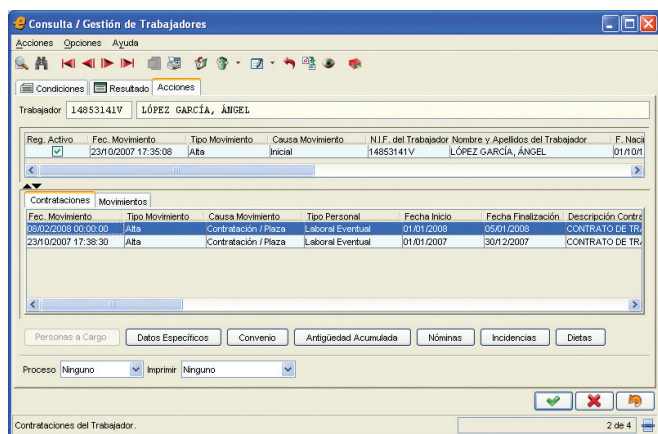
Consulta / Gestión de Trabajadores

Acciones Opciones Ayuda

Condiciones Resultado Acciones

Trabajador 14853141V LÓPEZ GARCÍA, ÁNGEL

| Reg. Activo | Fec. Movimiento | Tipo Movimiento | Causa Movimiento | N.I.F. del Trabajador | Nombre y Apellidos del Trabajador | F. Naci |
|---|---|---|---|---|---|---|
| ✓ | 23/10/2007 17:35:08 | Alta | Inicial | 14853141V | LÓPEZ GARCÍA, ÁNGEL | 01/10/ |

Contrataciones Movimientos

| Fec. Movimiento | Tipo Movimiento | Causa Movimiento | Tipo Personal | Fecha Inicio | Fecha Finalización | Descripción Contr |
|---|---|---|---|---|---|---|
| 08/02/2008 00:00:00 | Alta | Contratación / Plaza | Laboral Eventual | 01/01/2008 | 05/01/2008 | CONTRATO DE TR |
| 23/10/2007 17:38:30 | Alta | Contratación / Plaza | Laboral Eventual | 01/01/2007 | 30/12/2007 | CONTRATO DE TR |

Personas a Cargo Datos Específicos Convenio Antigüedad Acumulada Nóminas Incidencias Dietas

Proceso Ninguno Imprimir Ninguno

Contrataciones del Trabajador. 2 de 4